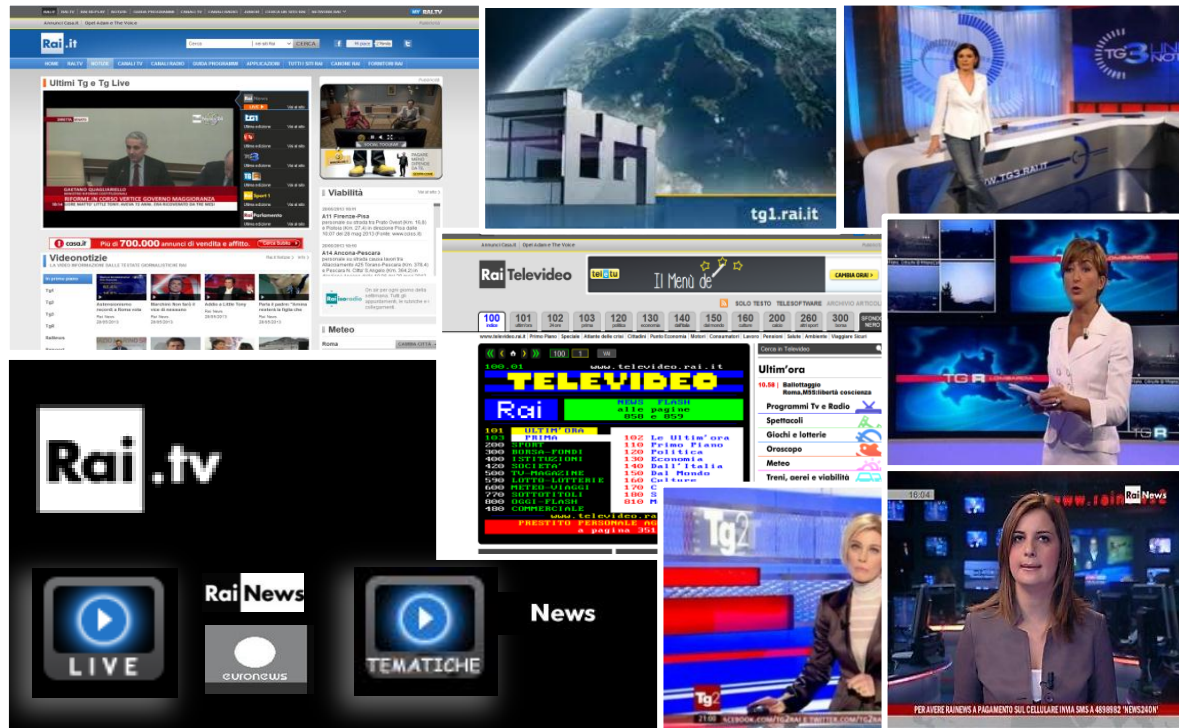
Rai.it

CERCA

Ultimi Tg e Tg Live

Rai News

tg1

Tg3

Tg Sport

Rai Parlamento

GAETANO QUAGLIARIELLO

RIFORME.IN CORSO VERTICE GOVERNO MAGGIORANZA

Viabilità

A11 Firenze-Pisa

A14 Ancona-Pescara

casa.it Più di 700.000 annunci di vendita e affitto.

Videonotizie

Meteo

Roma

tg1.rai.it

TG3

Rai Televideo

Il Menù de

SOLO TESTO TELESOFTWARE ARCHIVIO ARTICOLI

| 100 | 101 | 102 | 103 | 120 | 130 | 140 | 150 | 160 | 200 | 260 | 300 |
|---|---|---|---|---|---|---|---|---|---|---|---|
| indice | ultim'ora | 24 ore | prima | politica | economia | dall'Italia | dal mondo | culture | calcio | altri sport | borsa |

100.01 www.televideo.rai.it

TELEVIDEO

Rai

NEWS FLASH alle pagine 858 e 859

101 ULTIM'ORA
103 PRIMA
200 SPORT
300 BORSA-FONDI
400 ISTITUZIONI
420 SOCIETA'
500 TV-MAGAZINE
590 LOTTO-LOTTERIE
600 METEO-VIAGGI
770 SOTTOTITOLI
800 OGGI-FLASH
480 COMMERCIALE

102 Le Ultim'ora
110 Primo Piano
120 Politica
130 Economia
140 Dall'Italia
150 Dal Mondo
160 Culture
170 C
180 S
810 M

www.televideo.ra
PRESTITO PERSONALE AG
a pagina 351

Ultim'ora

10.58 Ballottaggio Roma,M5S:libertà coscienza

Programmi Tv e Radio
Spettacoli
Giochi e lotterie
Oroscopo
Meteo
Treni, aerei e viabilità

TG R

Rai.tv

LIVE

Rai News

euronews

TEMATICHE

News

Tg2

Rai News

16:04

PER AVERE RAINEWS A PAGAMENTO SUL CELLULARE INVIA SMS A 4898982 'NEWS24ON'